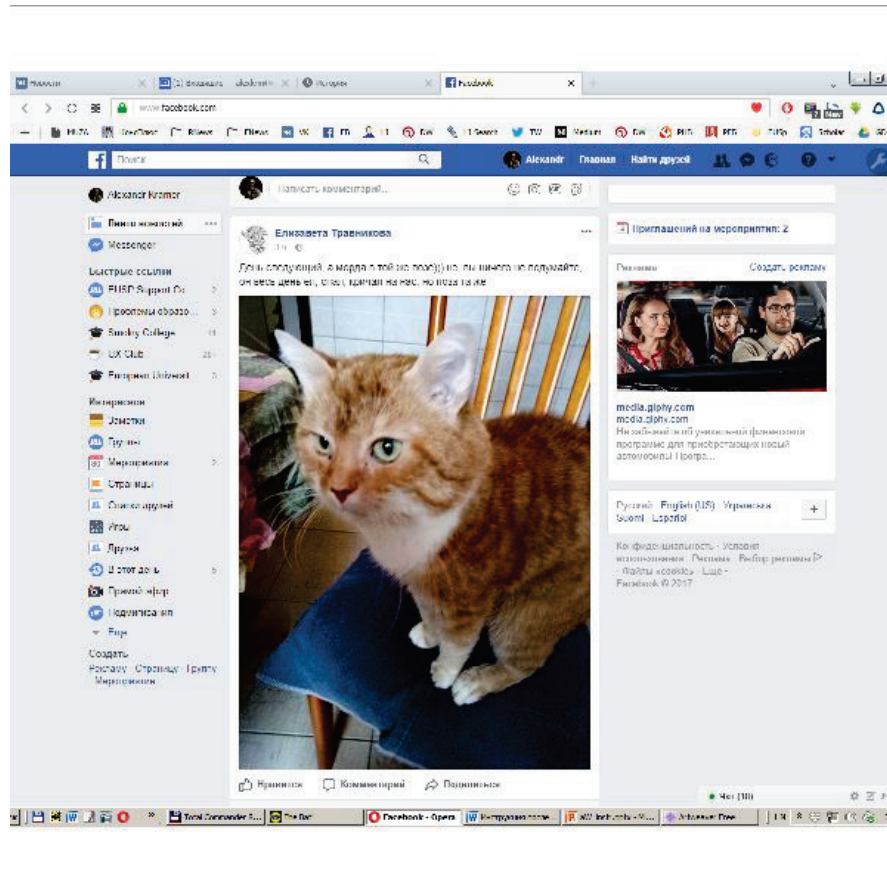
Новости | (2) Facebook | История | Facebook

www.facebook.com

Поиск

Alexandr | Главная | Найти друзей

Alexander Kramer

Лента новостей

Messenger

Быстрые ссылки

FHSD Support Gr

Проблемы образо...

Smoky College

UX CLUB

Интересное

Заметки

Группы

Мероприятия

Страницы

Списки друзей

Игры

Друзья

В этот день

Прямой эфир

Подписчики

Ещё

Создать

Рекламу · Страницу · Группу · Мероприятие

Написать комментарий...

Елизавета Травникова

День следующий, а морда в той же позе)) но, вы ничего не подумайте, он весь день ел, спал, плевал на нас, но поза та же

Нравится | Комментарий | Поделиться

Приглашений на мероприятия: 2

Реклама | Создать рекламу

media.giphy.com

media.giphy.com

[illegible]

Русский · English (US) · Українська · Suomi · Español

Конфиденциальность · Условия · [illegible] · Реклама · Выбор рекламы · Файлы «cookie» · Ещё · Facebook © 2017

Чат (10)

Total Commander | Facebook - Opera